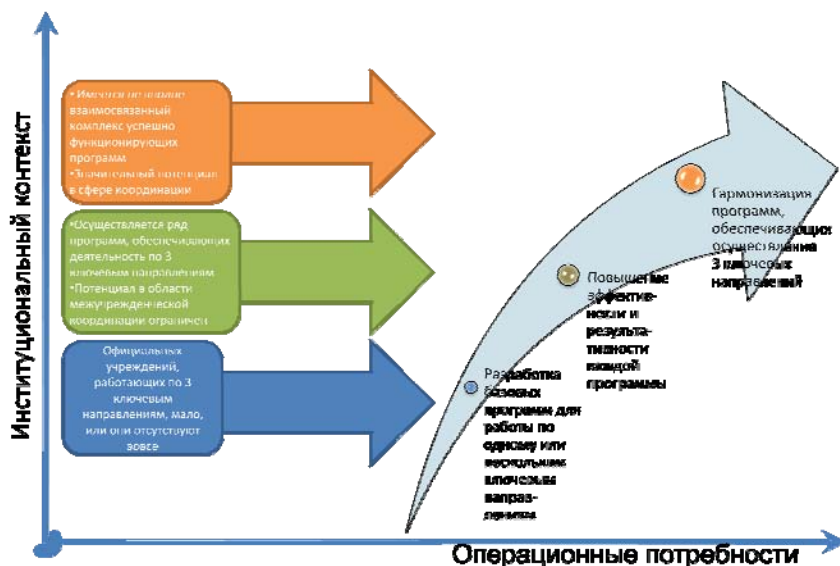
Институциональный контекст

•Имеется на основе взаимосвязанный комплекс успешно функционирующих программ
•Значительный потенциал в сфере координации

•Осуществляется ряд программ, обеспечивающих деятельность по 3 ключевым направлениям
•Потенциал в области межучрежденческой координации ограничен

Официальных учреждений, работающих по 3 ключевым направлениям, мало, или они отсутствуют вовсе

Разработка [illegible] программ для работы по одному или нескольким ключевым направлениям

Повышение эффективности и результативности каждой программы

Гармонизация программ, обеспечивающих осуществление 3 ключевых направлений

Операционные потребности